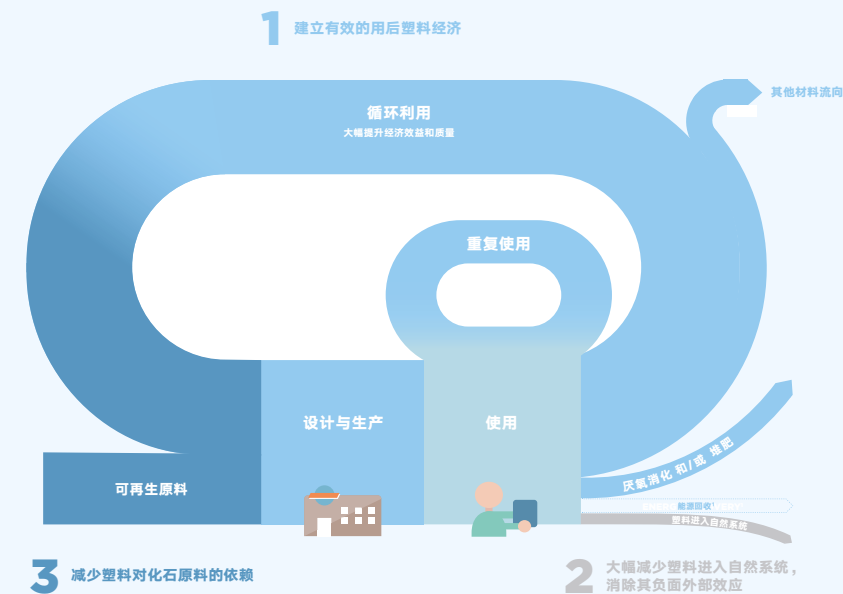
1 建立有效的用后塑料经济

其他材料流向

循环利用
大幅提升经济效益和质量

重复使用

设计与生产

使用

可再生原料

厌氧消化 和/或 堆肥

能源回收

塑料进入自然系统

3 减少塑料对化石原料的依赖

2 大幅减少塑料进入自然系统，消除其负面外部效应